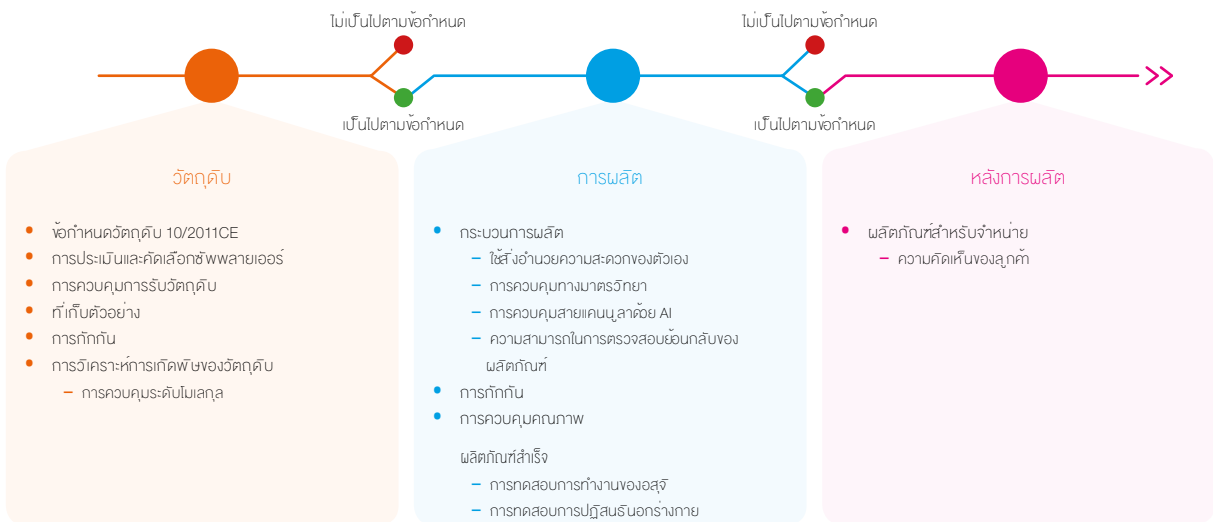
ไม่เป็นไปตามข้อกำหนด

ไม่เป็นไปตามข้อกำหนด

เป็นไปตามข้อกำหนด

เป็นไปตามข้อกำหนด

วัตถุดิบ

- ข้อกำหนดวัตถุดิบ 10/2011CE
- การประเมินและคัดเลือกซัพพลายเออร์
- การควบคุมการรับวัตถุดิบ
- ที่เก็บตัวอย่าง
- การกักกัน
- การวิเคราะห์การเกิดพิษของวัตถุดิบ
  – การควบคุมระดับโมเลกุล

การผลิต

- กระบวนการผลิต
  – ใช้สิ่งอำนวยความสะดวกของตัวเอง
  – การควบคุมทางมาตรวิทยา
  – การควบคุมสายแคนนูลาด้วย AI
  – ความสามารถในการตรวจสอบย้อนกลับของผลิตภัณฑ์
- การกักกัน
- การควบคุมคุณภาพ

ผลิตภัณฑ์สำเร็จ
  – การทดสอบการทำงานของอสุจิ
  – การทดสอบการปฏิสนธินอกร่างกาย

หลังการผลิต

- ผลิตภัณฑ์สำหรับจำหน่าย
  – ความคิดเห็นของลูกค้า